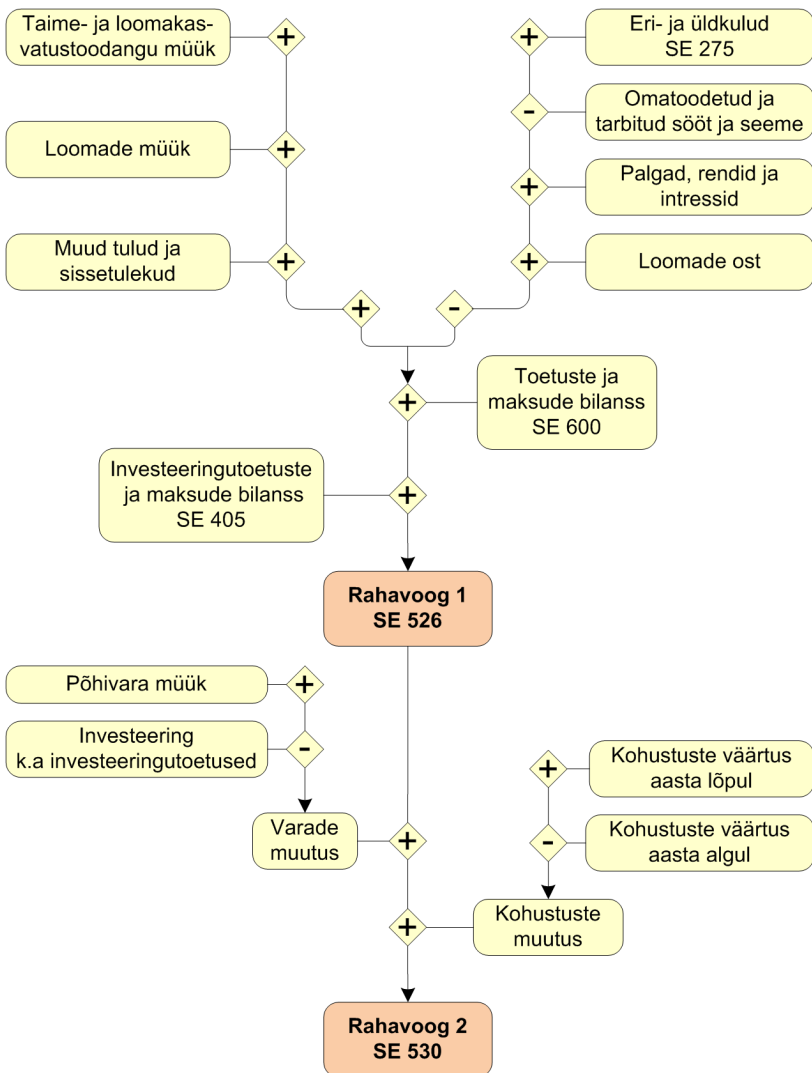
Taime- ja loomakasvatustoodangu müük
+
Loomade müük
+
Muud tulud ja sissetulekud
+
+

Eri- ja üldkulud SE 275
+
Omatoodetud ja tarbitud sööt ja seeme
-
Palgad, rendid ja intressid
+
Loomade ost
+
-

+
Toetuste ja maksude bilanss SE 600
Investeeringutoetuste ja maksude bilanss SE 405
+

**Rahavoog 1 SE 526**

Põhivara müük
+
Investeering k.a investeeringutoetused
-
Varade muutus
+

Kohustuste väärtus aasta lõpul
+
Kohustuste väärtus aasta algul
-
Kohustuste muutus
+

**Rahavoog 2 SE 530**